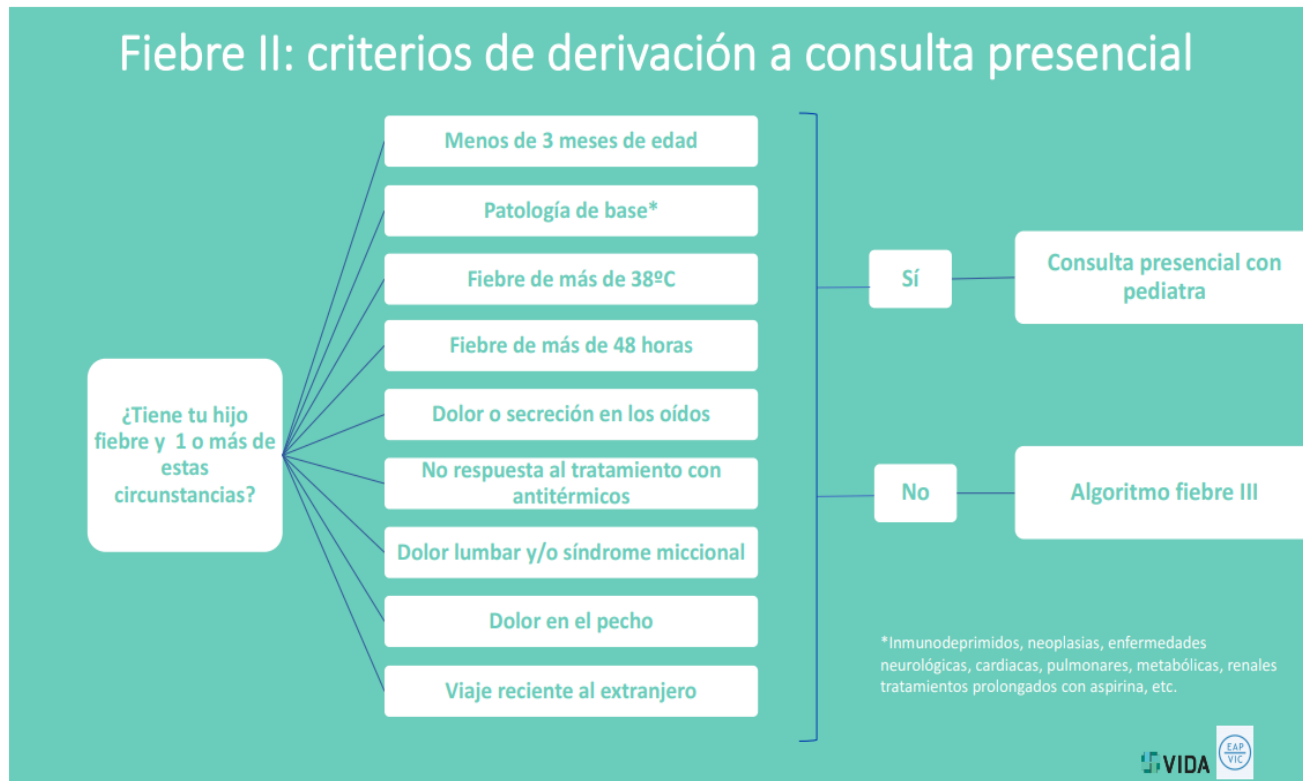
Fiebre II: criterios de derivación a consulta presencial

¿Tiene tu hijo fiebre y 1 o más de estas circunstancias?

Menos de 3 meses de edad

Patología de base*

Fiebre de más de 38ºC

Fiebre de más de 48 horas

Dolor o secreción en los oídos

No respuesta al tratamiento con antitérmicos

Dolor lumbar y/o síndrome miccional

Dolor en el pecho

Viaje reciente al extranjero

Sí

Consulta presencial con pediatra

No

Algoritmo fiebre III

*Inmunodeprimidos, neoplasias, enfermedades neurológicas, cardiacas, pulmonares, metabólicas, renales tratamientos prolongados con aspirina, etc.

VIDA

EAP VIC